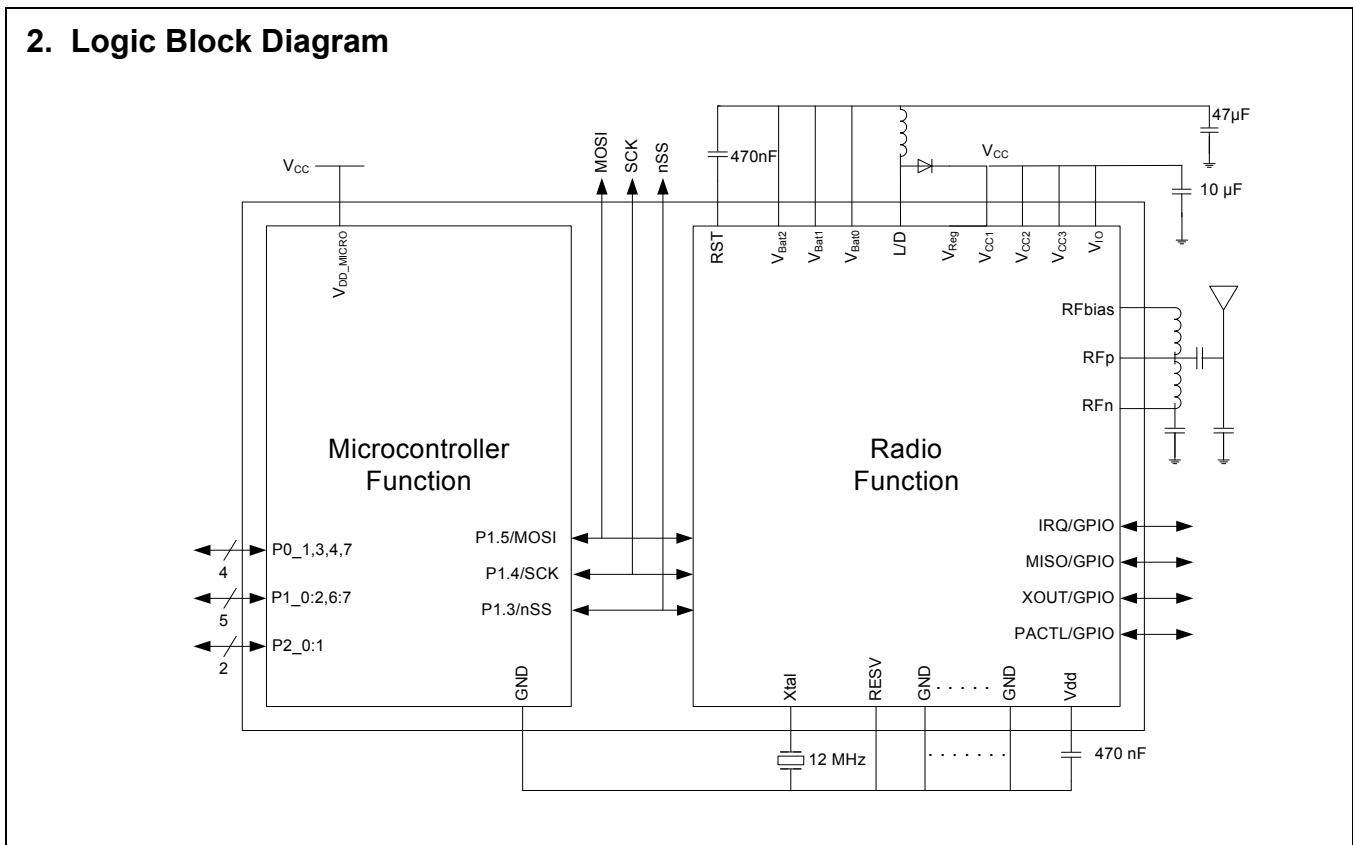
2. Logic Block Diagram

47µF

$V_{CC}$

10 µF

$V_{CC}$

MOSI

SCK

nSS

470nF

$V_{DD\_MICRO}$

RST

$V_{Bat2}$

$V_{Bat1}$

$V_{Bat0}$

L/D

$V_{Reg}$

$V_{CC1}$

$V_{CC2}$

$V_{CC3}$

$V_{IO}$

RFbias

RFp

RFn

Microcontroller Function

Radio Function

IRQ/GPIO

MISO/GPIO

XOUT/GPIO

PACTL/GPIO

P0_1,3,4,7

4

P1_0:2,6:7

5

P2_0:1

2

P1.5/MOSI

P1.4/SCK

P1.3/nSS

GND

Xtal

RESV

GND

GND

Vdd

12 MHz

470 nF